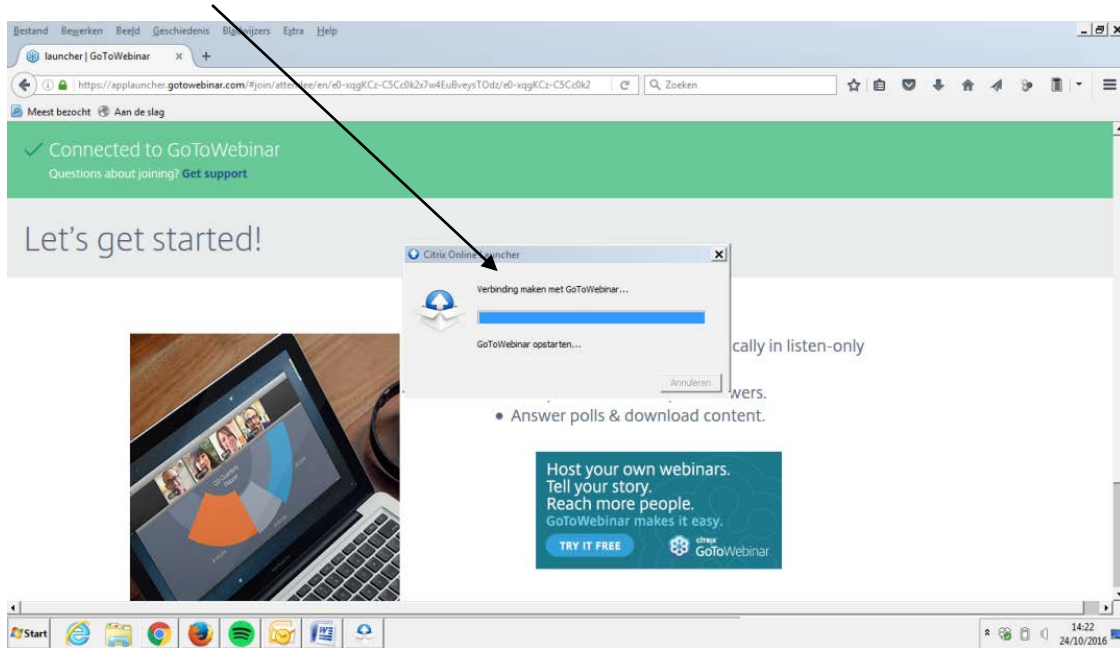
Bestand Bewerken Beeld Geschiedenis Bladwijzers Extra Help

launcher | GoToWebinar

https://applauncher.gotowebinar.com/#join/attendee/en/e0-xqgKCz-C5Cc0k2x7w4EuBveysTOdz/e0-xqgKCz-C5Cc0k2

Zoeken

Meest bezocht Aan de slag

Connected to GoToWebinar
Questions about joining? Get support

Let's get started!

Citrix Online Launcher

Verbinding maken met GoToWebinar...

GoToWebinar opstarten...

Annuleren

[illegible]cally in listen-only

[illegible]wers.

• Answer polls & download content.

Host your own webinars.
Tell your story.
Reach more people.
GoToWebinar makes it easy.

TRY IT FREE

citrix GoToWebinar

Start

14:22
24/10/2016